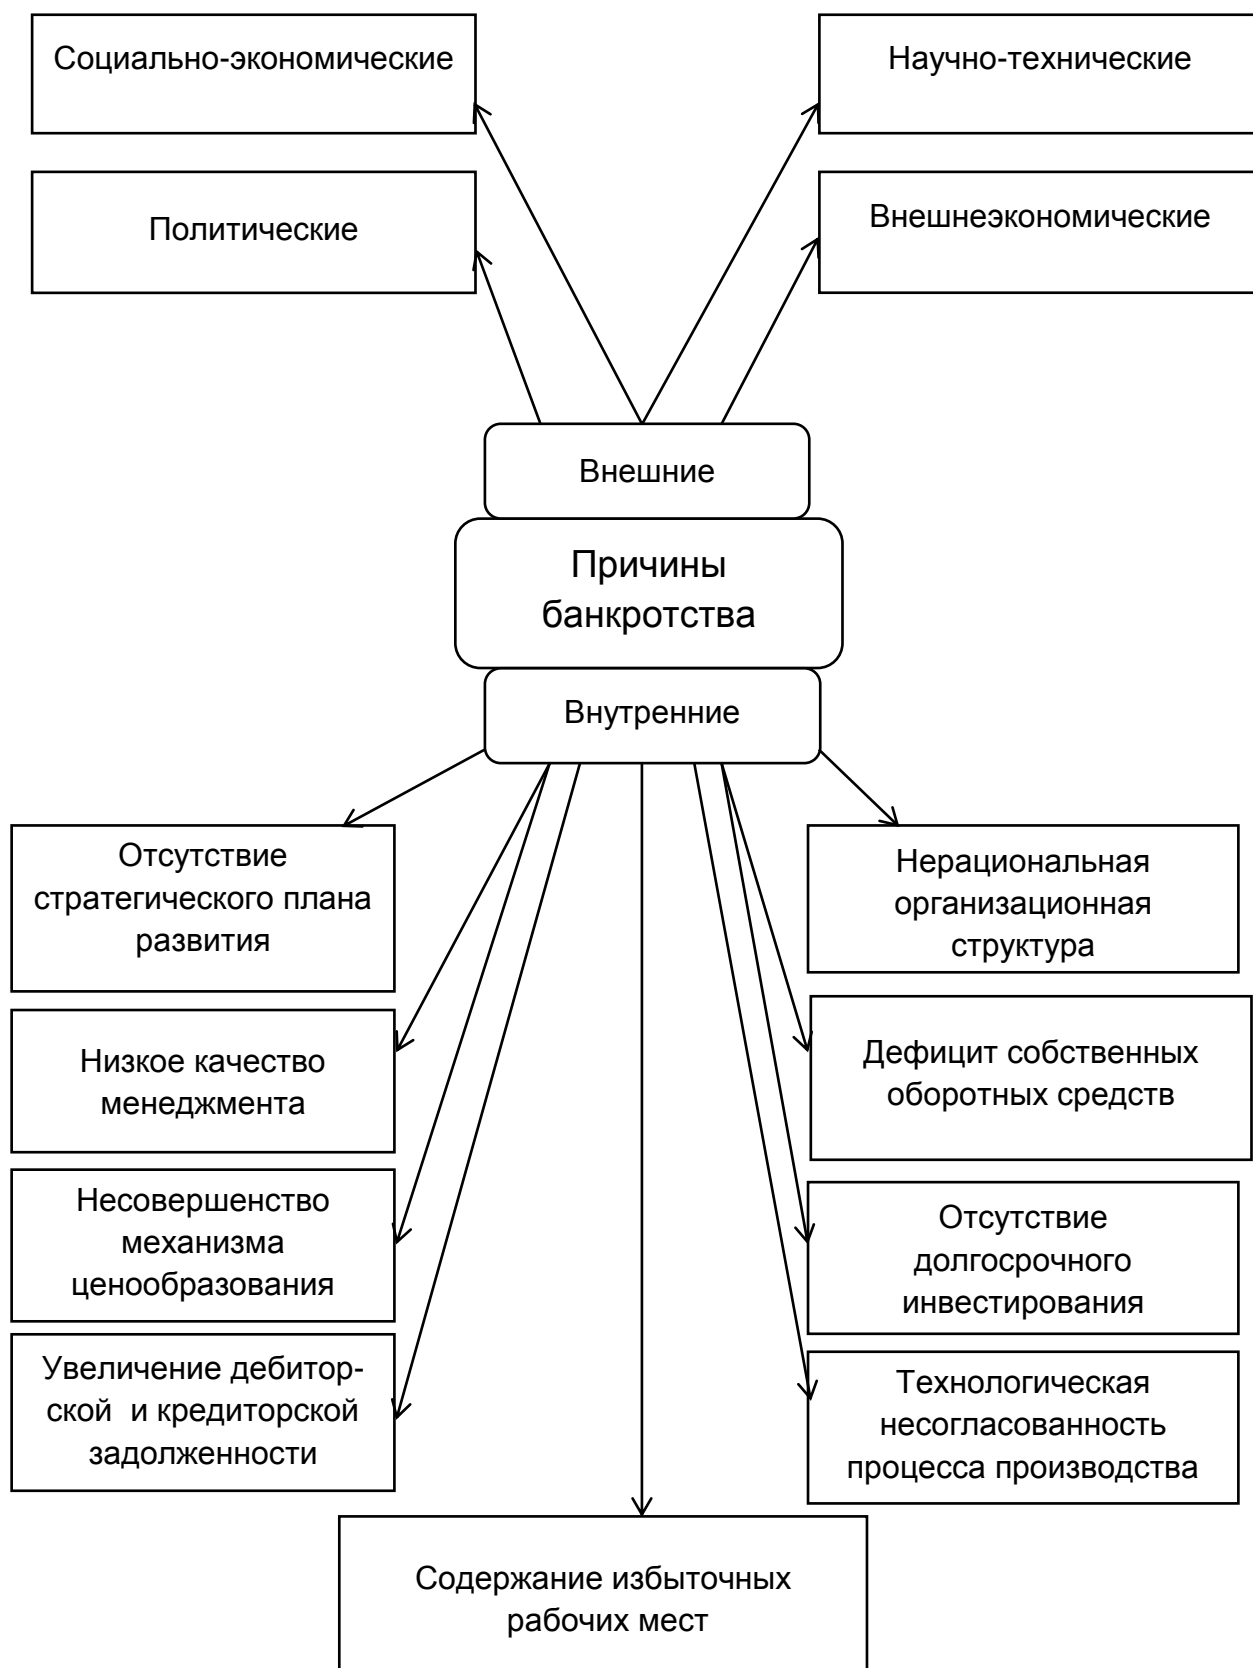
Социально-экономические

Научно-технические

Политические

Внешнеэкономические

Внешние

Причины банкротства

Внутренние

Отсутствие стратегического плана развития

Нерациональная организационная структура

Низкое качество менеджмента

Дефицит собственных оборотных средств

Несовершенство механизма ценообразования

Отсутствие долгосрочного инвестирования

Увеличение дебиторской и кредиторской задолженности

Технологическая несогласованность процесса производства

Содержание избыточных рабочих мест